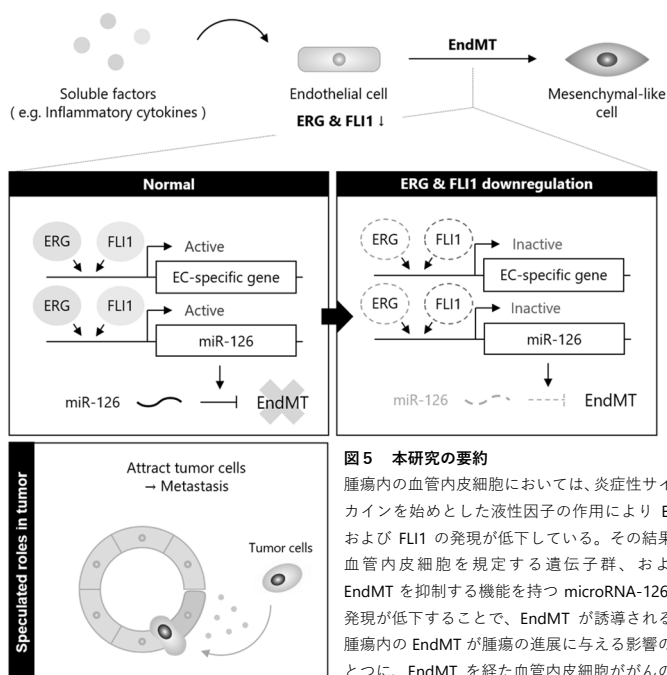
Soluble factors
( e.g. Inflammatory cytokines )

Endothelial cell
ERG & FLI1 ↓

EndMT

Mesenchymal-like cell

Normal

ERG FLI1 Active
EC-specific gene
ERG FLI1 Active
miR-126
miR-126 EndMT

ERG & FLI1 downregulation

ERG FLI1 Inactive
EC-specific gene
ERG FLI1 Inactive
miR-126
miR-126 EndMT

Speculated roles in tumor

Attract tumor cells
→ Metastasis

Tumor cells

図5 本研究の要約

腫瘍内の血管内皮細胞においては、炎症性サイ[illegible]カインを始めとした液性因子の作用により E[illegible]および FLI1 の発現が低下している。その結果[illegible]血管内皮細胞を規定する遺伝子群、およ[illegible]EndMT を抑制する機能を持つ microRNA-126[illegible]発現が低下することで、EndMT が誘導される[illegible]腫瘍内の EndMT が腫瘍の進展に与える影響の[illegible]とつに、EndMT を経た血管内皮細胞ががんの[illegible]